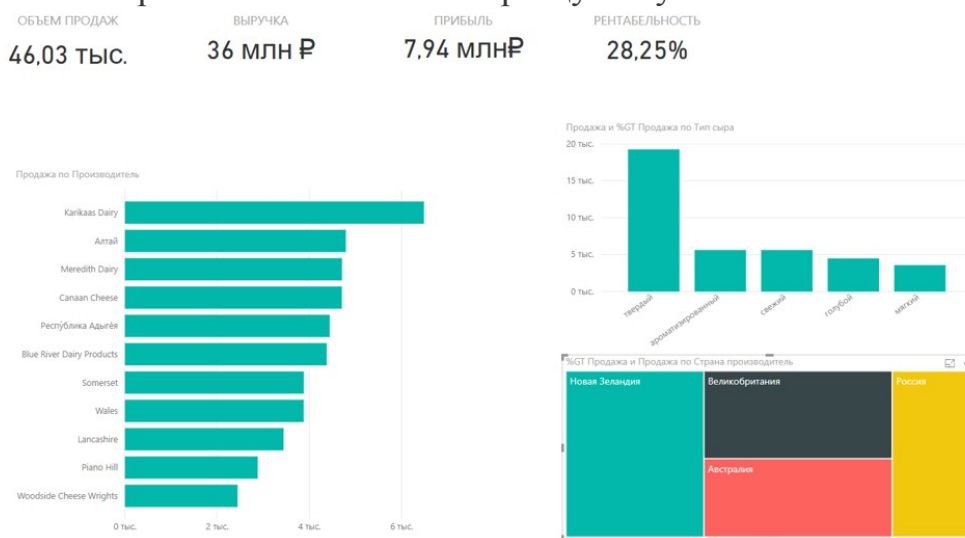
ОБЪЕМ ПРОДАЖ
46,03 тыс.

ВЫРУЧКА
36 млн ₽

ПРИБЫЛЬ
7,94 млн₽

РЕНТАБЕЛЬНОСТЬ
28,25%

Продажа по Производитель

Karikaas Dairy
Алтай
Meredith Dairy
Canaan Cheese
Республика Адыгея
Blue River Dairy Products
Somerset
Wales
Lancashire
Piano Hill
Woodside Cheese Wrights

0 тыс.
2 тыс.
4 тыс.
6 тыс.

Продажа и %GT Продажа по Тип сыра

20 тыс.
15 тыс.
10 тыс.
5 тыс.
0 тыс.

твердый
ароматизированный
свежий
голубой
мягкий

%GT Продажа и Продажа по Страна производитель

Новая Зеландия
Великобритания
Австралия
Россия